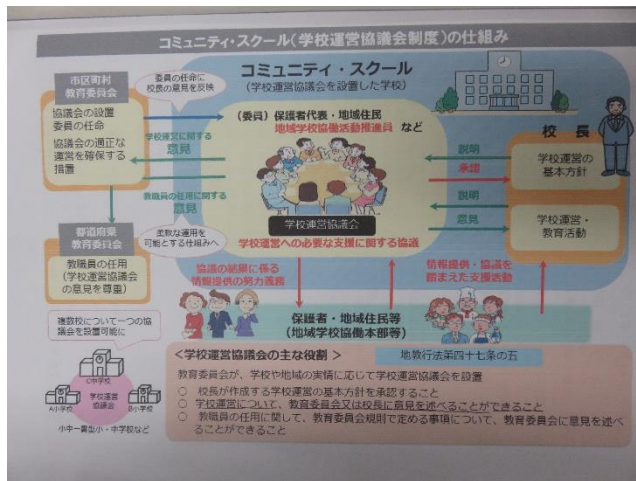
コミュニティ・スクール（学校運営協議会制度）の仕組み

市区町村教育委員会

協議会の設置
委員の任命

協議会の適正な運営を確保する措置

委員の任命に校長の意見を反映

学校運営に関する意見

教職員の任用に関する意見

柔軟な運用を可能とする仕組みへ

都道府県教育委員会

教職員の任用
（学校運営協議会の意見を尊重）

複数校について一つの協議会を設置可能に

C中学校
学校運営協議会
A小学校
B小学校

小中一貫型小・中学校など

コミュニティ・スクール
（学校運営協議会を設置した学校）

（委員）保護者代表・地域住民
地域学校協働活動推進員　など

学校運営協議会

学校運営への必要な支援に関する協議

協議の結果に係る情報提供の努力義務

情報提供・協議を踏まえた支援活動

保護者・地域住民等
（地域学校協働本部等）

校長

説明
承認
説明
意見

学校運営の基本方針

学校運営・教育活動

＜学校運営協議会の主な役割＞

地教行法第四十七条の五

教育委員会が、学校や地域の実情に応じて学校運営協議会を設置
○ 校長が作成する学校運営の基本方針を承認すること
○ 学校運営について、教育委員会又は校長に意見を述べることができること
○ 教職員の任用に関して、教育委員会規則で定める事項について、教育委員会に意見を述べることができること